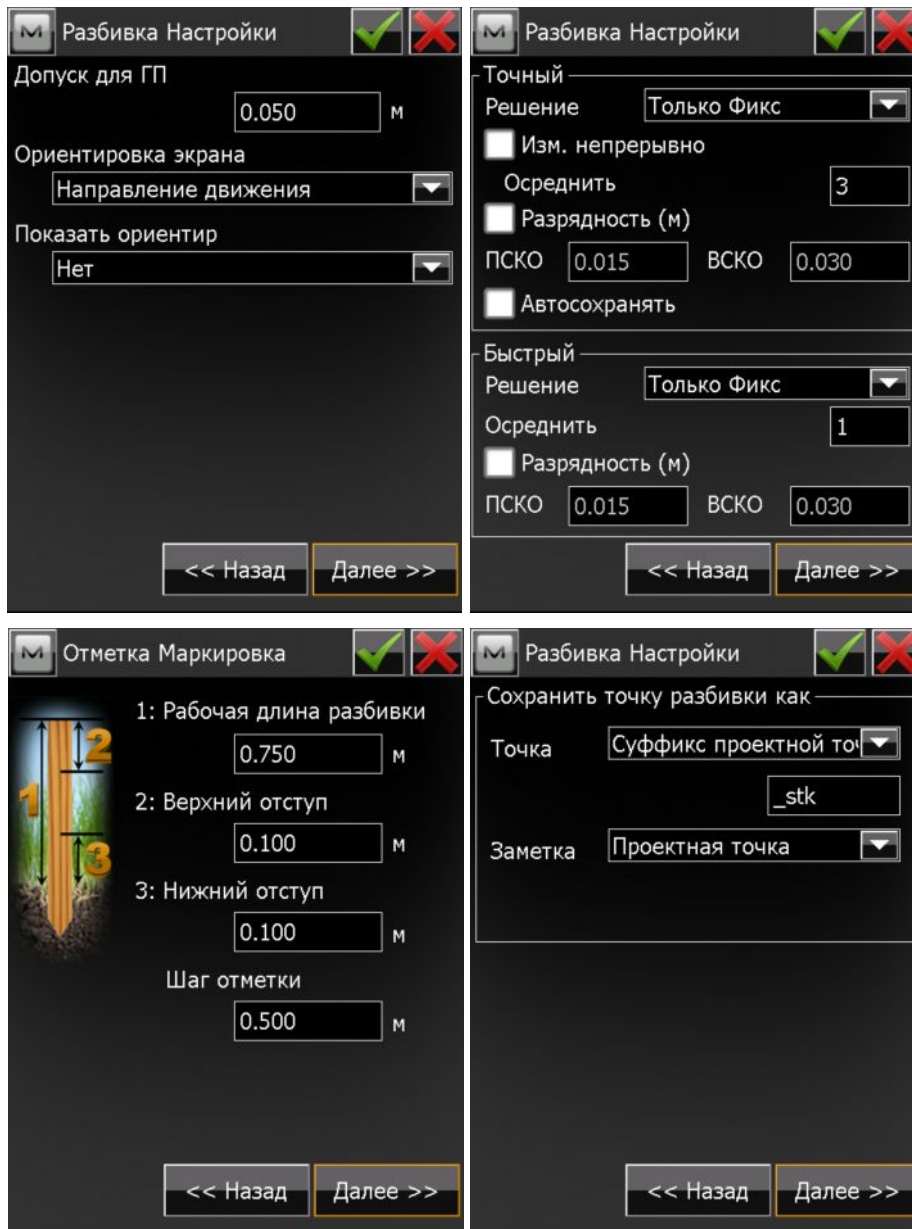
M Разбивка Настройки

Допуск для ГП
0.050 м

Ориентировка экрана
Направление движения

Показать ориентир
Нет

<< Назад Далее >>

M Разбивка Настройки

Точный
Решение Только Фикс
Изм. непрерывно
Осреднить 3
Разрядность (м)
ПСКО 0.015 ВСКО 0.030
Автосохранять

Быстрый
Решение Только Фикс
Осреднить 1
Разрядность (м)
ПСКО 0.015 ВСКО 0.030

<< Назад Далее >>

M Отметка Маркировка

1 2 3

1: Рабочая длина разбивки
0.750 м
2: Верхний отступ
0.100 м
3: Нижний отступ
0.100 м
Шаг отметки
0.500 м

<< Назад Далее >>

M Разбивка Настройки

Сохранить точку разбивки как
Точка Суффикс проектной то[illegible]
_stk
Заметка Проектная точка

<< Назад Далее >>